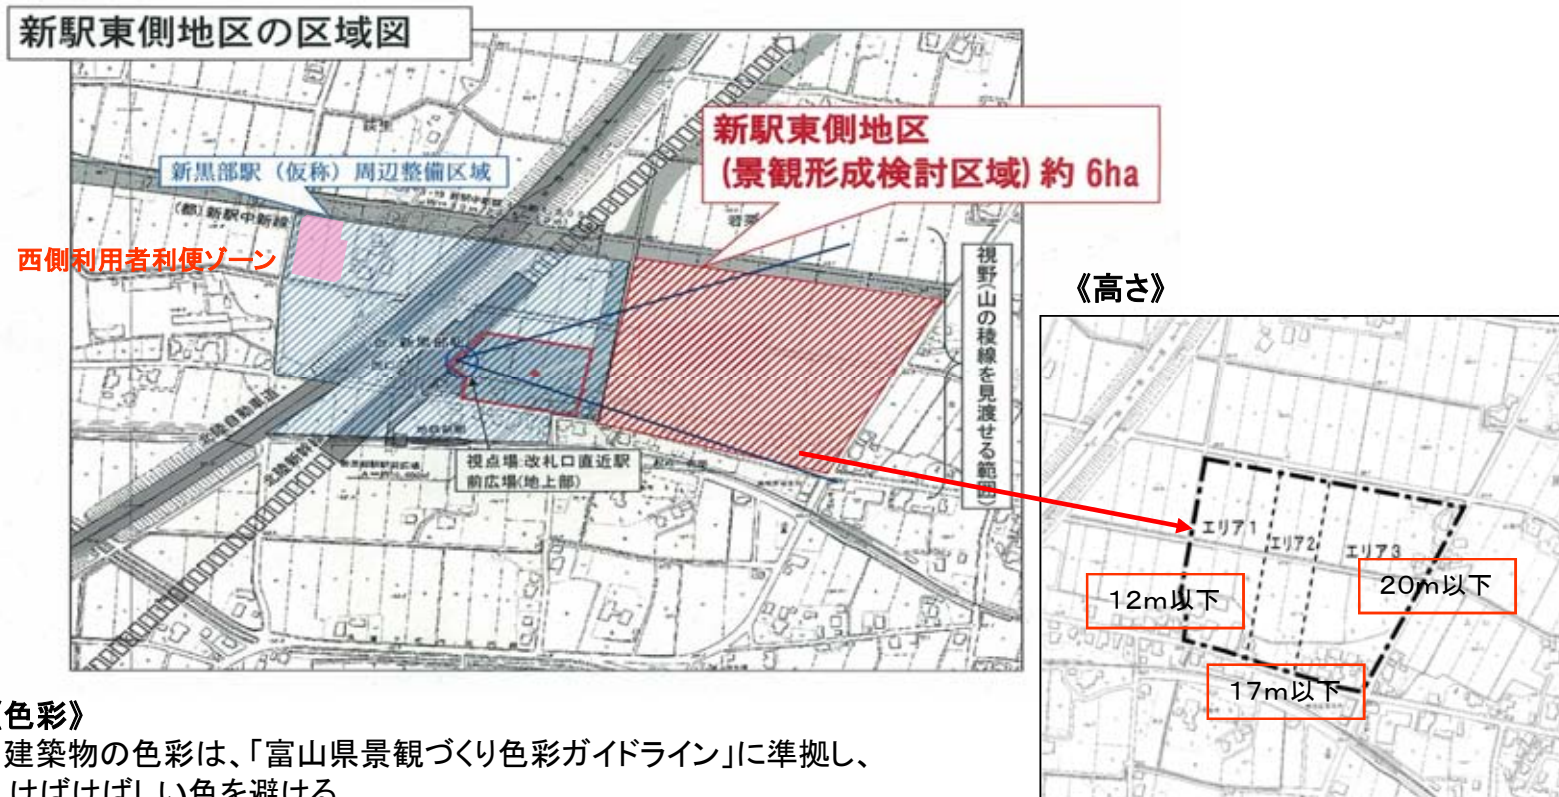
新駅東側地区の区域図

新駅東側地区
(景観形成検討区域) 約 6ha

新黒部駅（仮称）周辺整備区域

(都) 新駅中新線

西側利用者利便ゾーン

視野（山の稜線を見渡せる範囲）

新黒部駅

北陸自動車道

北陸新幹線

視点場:改札口直近駅前広場(地上部)

《高さ》

エリア1

エリア2

エリア3

12m以下

20m以下

17m以下

《色彩》

建築物の色彩は、「富山県景観づくり色彩ガイドライン」に準拠し、けばけばしい色を避ける。